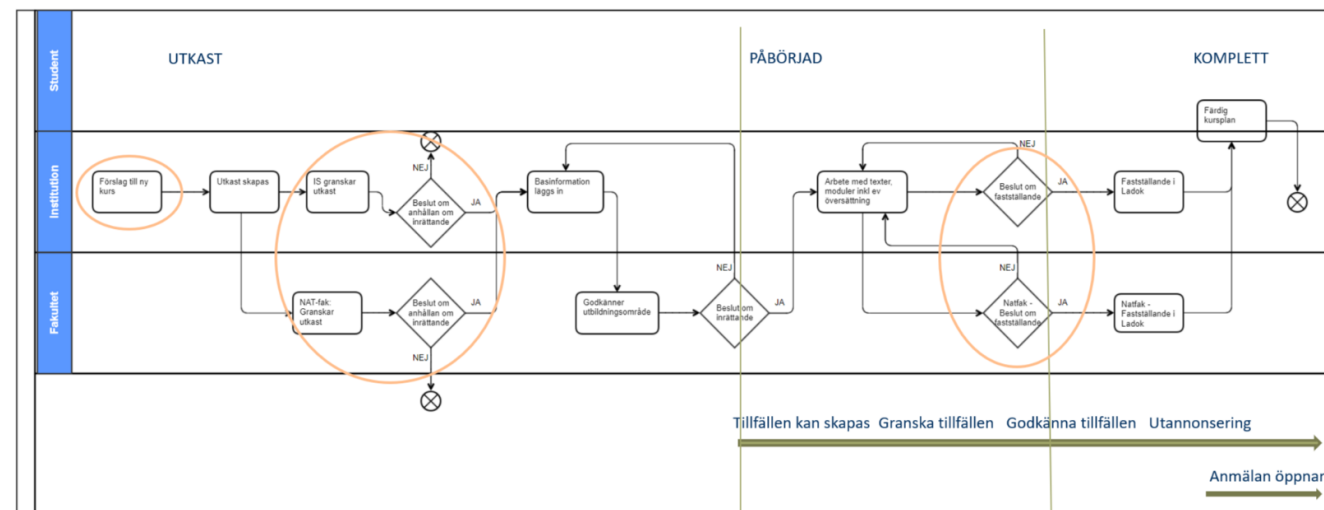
Student

Institution

Fakultet

UTKAST

PÅBÖRJAD

KOMPLETT

Förslag till ny kurs

Utkast skapas

IS granskar utkast

NEJ

Beslut om anhållan om inrättande

JA

Basinformation läggs in

NAT-fak: Granskar utkast

Beslut om anhållan om inrättande

JA

NEJ

Godkänner utbildningsområde

NEJ

Beslut om inrättande

JA

Arbete med texter, moduler inkl ev översättning

NEJ

Beslut om fastställande

JA

Fastställande i Ladok

NEJ

Natfak - Beslut om fastställande

JA

Natfak - Fastställande i Ladok

Färdig kursplan

Tillfällen kan skapas  Granska tillfällen  Godkänna tillfällen  Utannonsering

Anmälan öppnar